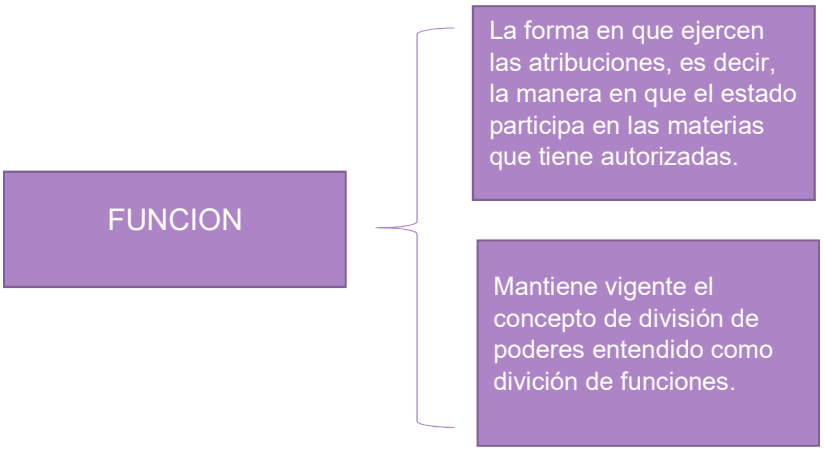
FUNCION

La forma en que ejercen las atribuciones, es decir, la manera en que el estado participa en las materias que tiene autorizadas.

Mantiene vigente el concepto de división de poderes entendido como divición de funciones.